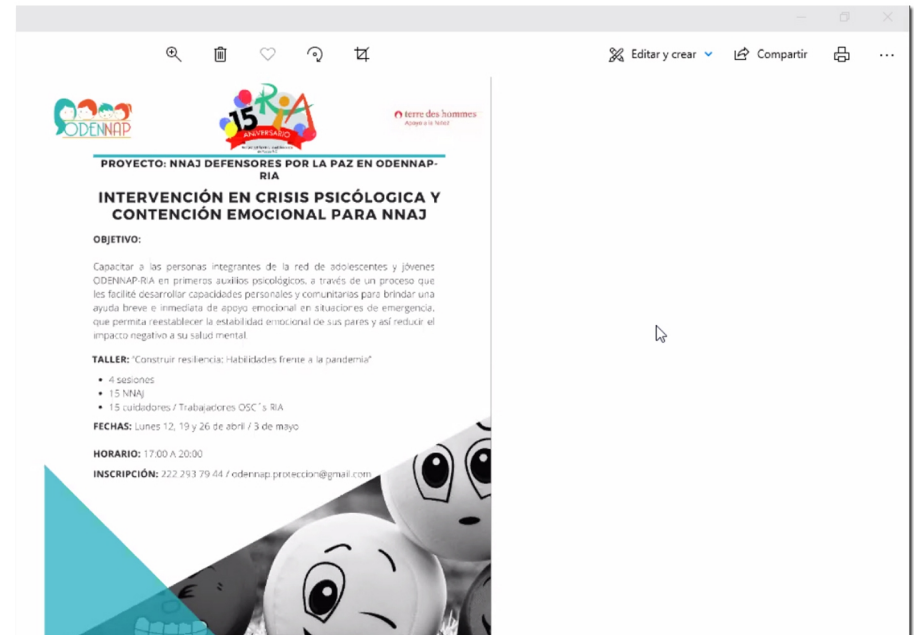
Editar y crear
Compartir

ODENNAP

15 RIA ANIVERSARIO

terre des hommes
Apoyo a la Niñez

PROYECTO: NNAJ DEFENSORES POR LA PAZ EN ODENNAP-RIA

INTERVENCIÓN EN CRISIS PSICÓLOGICA Y CONTENCIÓN EMOCIONAL PARA NNAJ

OBJETIVO:

Capacitar a las personas integrantes de la red de adolescentes y jóvenes ODENNAP-RIA en primeros auxilios psicológicos, a través de un proceso que les facilité desarrollar capacidades personales y comunitarias para brindar una ayuda breve e inmediata de apoyo emocional en situaciones de emergencia, que permita reestablecer la estabilidad emocional de sus pares y así reducir el impacto negativo a su salud mental.

TALLER: "Construir resiliencia: Habilidades frente a la pandemia"

• 4 sesiones
• 15 NNAJ
• 15 cuidadores / Trabajadores OSC´s RIA

FECHAS: Lunes 12, 19 y 26 de abril / 3 de mayo

HORARIO: 17:00 A 20:00

INSCRIPCIÓN: 222 293 79 44 / odennap.proteccion@gmail.com